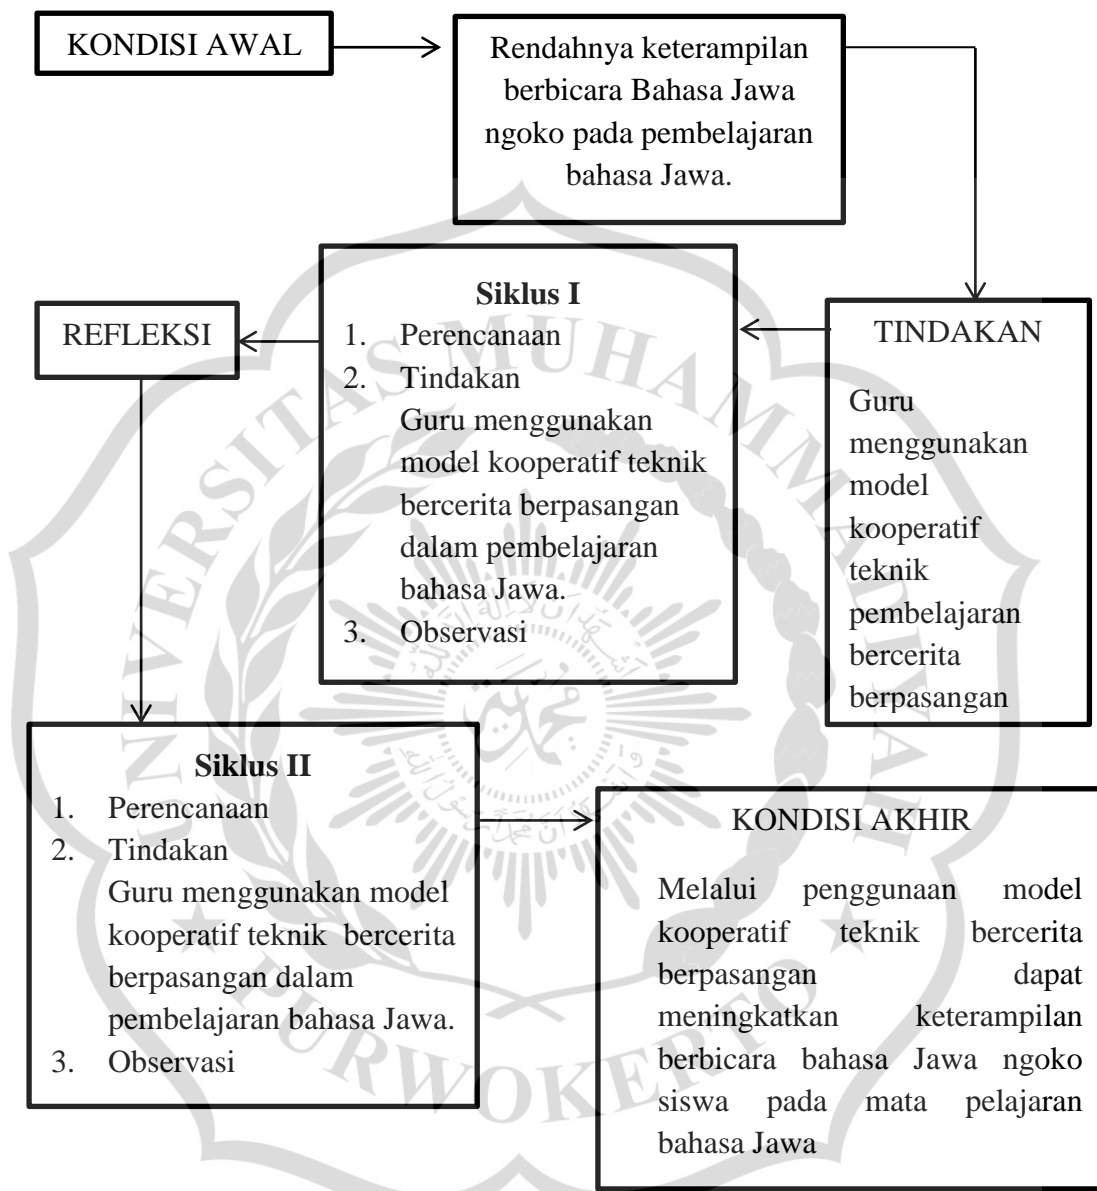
KONDISI AWAL

Rendahnya keterampilan berbicara Bahasa Jawa ngoko pada pembelajaran bahasa Jawa.

REFLEKSI

**Siklus I**
1. Perencanaan
2. Tindakan
Guru menggunakan model kooperatif teknik bercerita berpasangan dalam pembelajaran bahasa Jawa.
3. Observasi

TINDAKAN

Guru menggunakan model kooperatif teknik pembelajaran bercerita berpasangan

**Siklus II**
1. Perencanaan
2. Tindakan
Guru menggunakan model kooperatif teknik bercerita berpasangan dalam pembelajaran bahasa Jawa.
3. Observasi

KONDISI AKHIR

Melalui penggunaan model kooperatif teknik bercerita berpasangan dapat meningkatkan keterampilan berbicara bahasa Jawa ngoko siswa pada mata pelajaran bahasa Jawa

UNIVERSITAS MUHAMMADIYAH PURWOKERTO